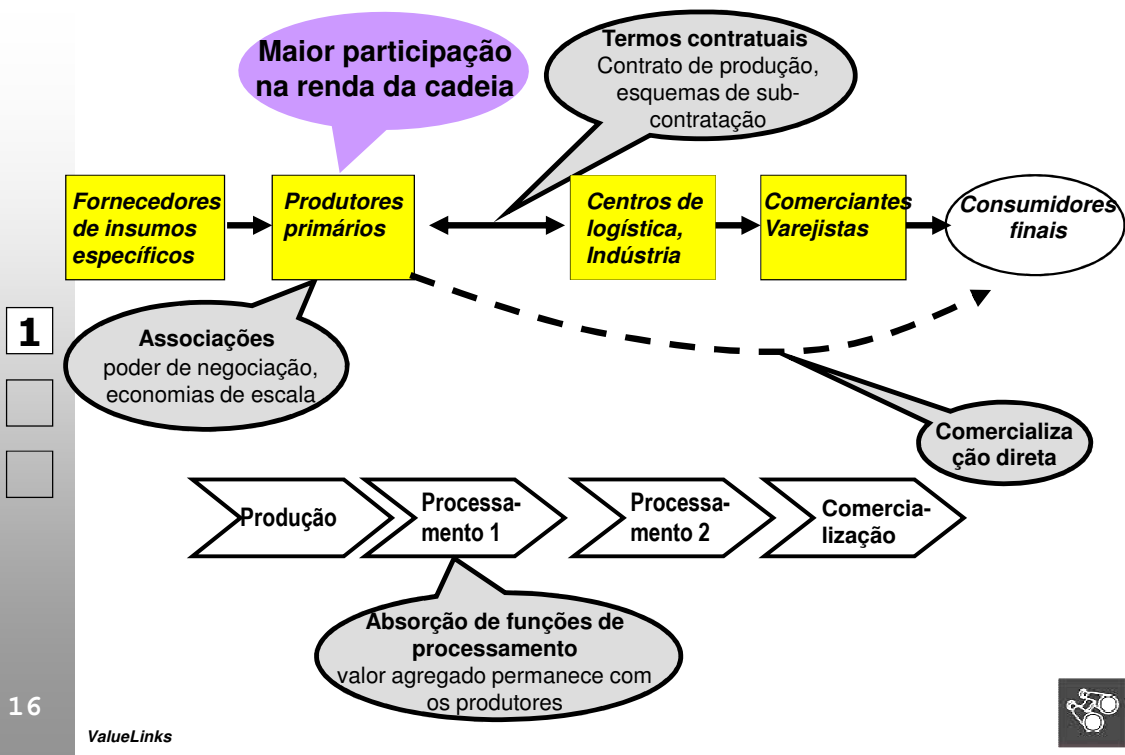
Maior participação na renda da cadeia

Termos contratuais
Contrato de produção, esquemas de subcontratação

Fornecedores de insumos específicos

Produtores primários

Centros de logística, Indústria

Comerciantes Varejistas

Consumidores finais

1

Associações
poder de negociação, economias de escala

Comercializa ção direta

Produção

Processamento 1

Processamento 2

Comercialização

Absorção de funções de processamento
valor agregado permanece com os produtores

16

ValueLinks